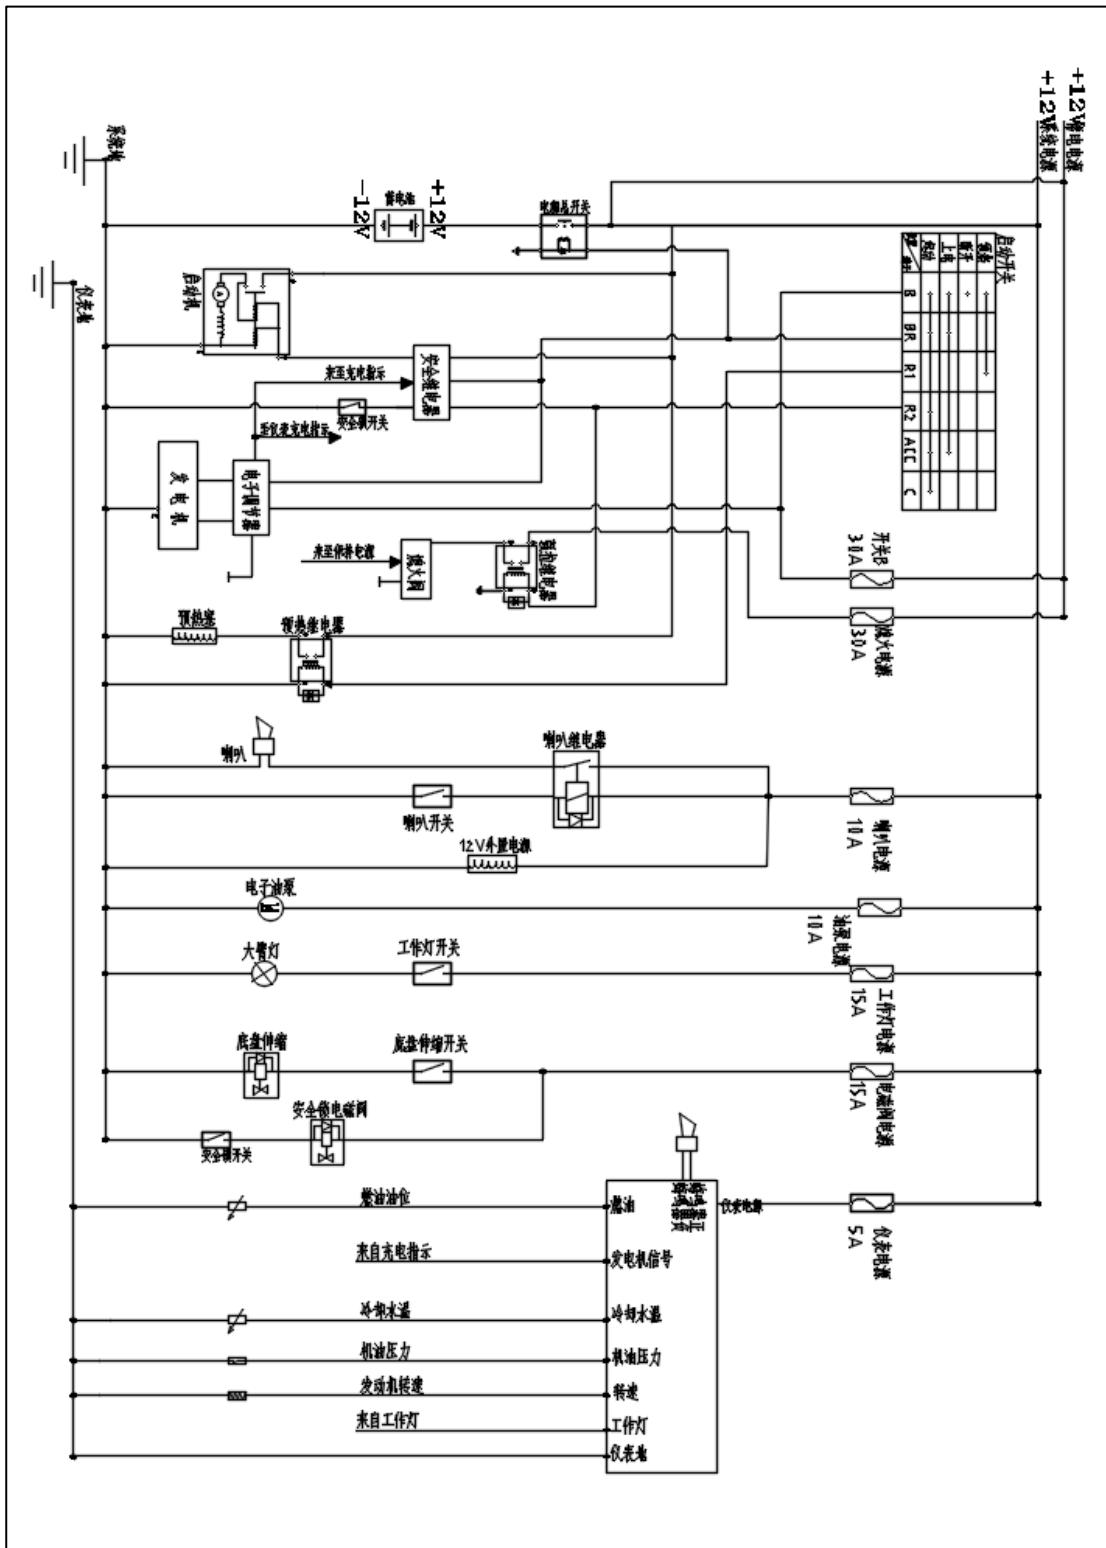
+12V蓄电电源
+12V系统电源
系统地
-12V
蓄电池
+12V
电源总开关
启动开关
B
BR
R1
R2
ACC
C
仪表地
启动机
安全继电器
来至充电指示
安全锁开关
至仪表充电指示
发电机
电子调节器
来至停车电源
熄火阀
熄火继电器
开关B
30A
熄火电源
30A
预热塞
预热继电器
喇叭
喇叭继电器
喇叭开关
10A
喇叭电源
12V外置电源
电子油泵
油泵电源
10A
大臂灯
工作灯开关
15A
工作灯电源
底盘伸缩
底盘伸缩开关
15A
电磁阀电源
安全锁电磁阀
安全锁开关
燃油油位
燃油
仪表电源
5A
仪表电源
来自充电指示
发电机信号
冷却水温
冷却水温
机油压力
机油压力
发动机转速
转速
来自工作灯
工作灯
仪表地